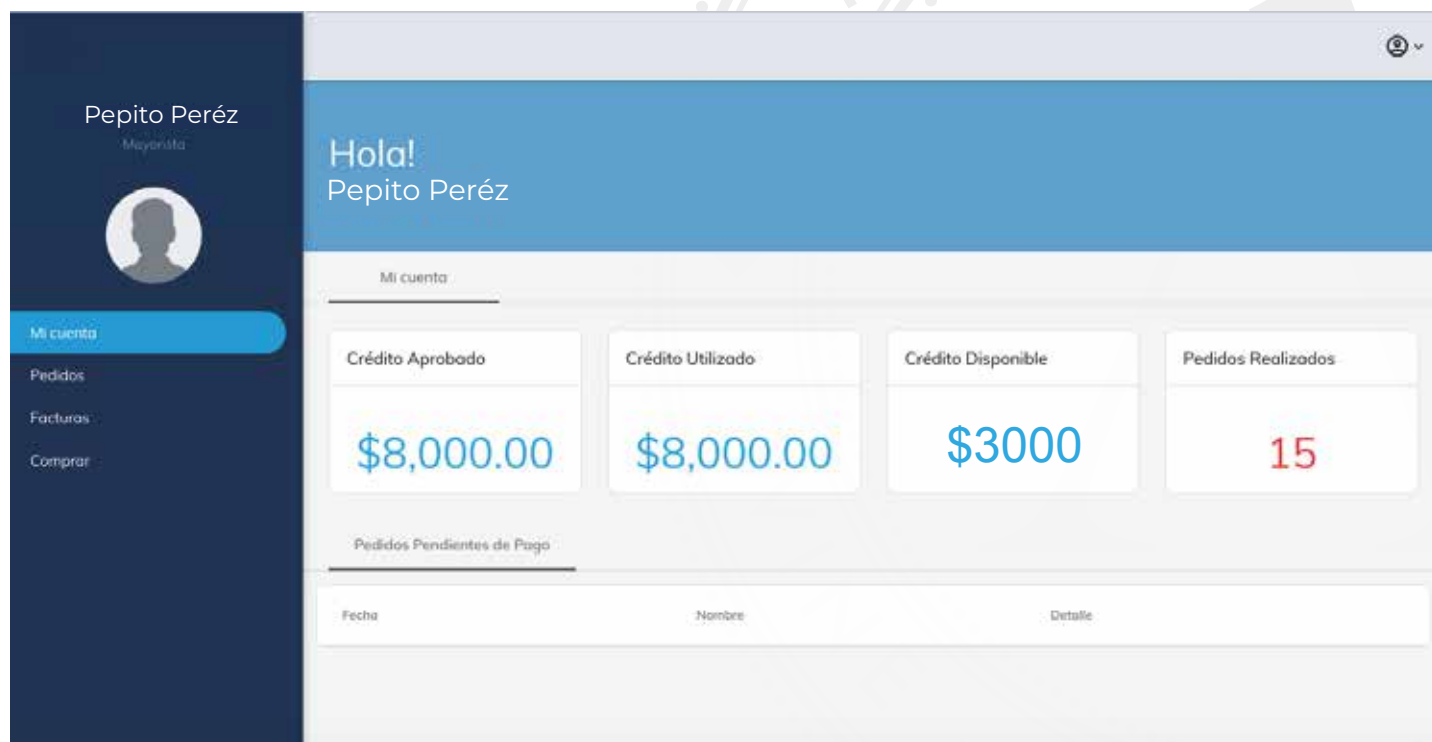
Pepito Peréz
Mayorista

Mi cuenta
Pedidos
Facturas
Comprar

Hola!
Pepito Peréz

Mi cuenta

Crédito Aprobado
$8,000.00

Crédito Utilizado
$8,000.00

Crédito Disponible
$3000

Pedidos Realizados
15

Pedidos Pendientes de Pago

| Fecha | Nombre | Detalle |
|---|---|---|